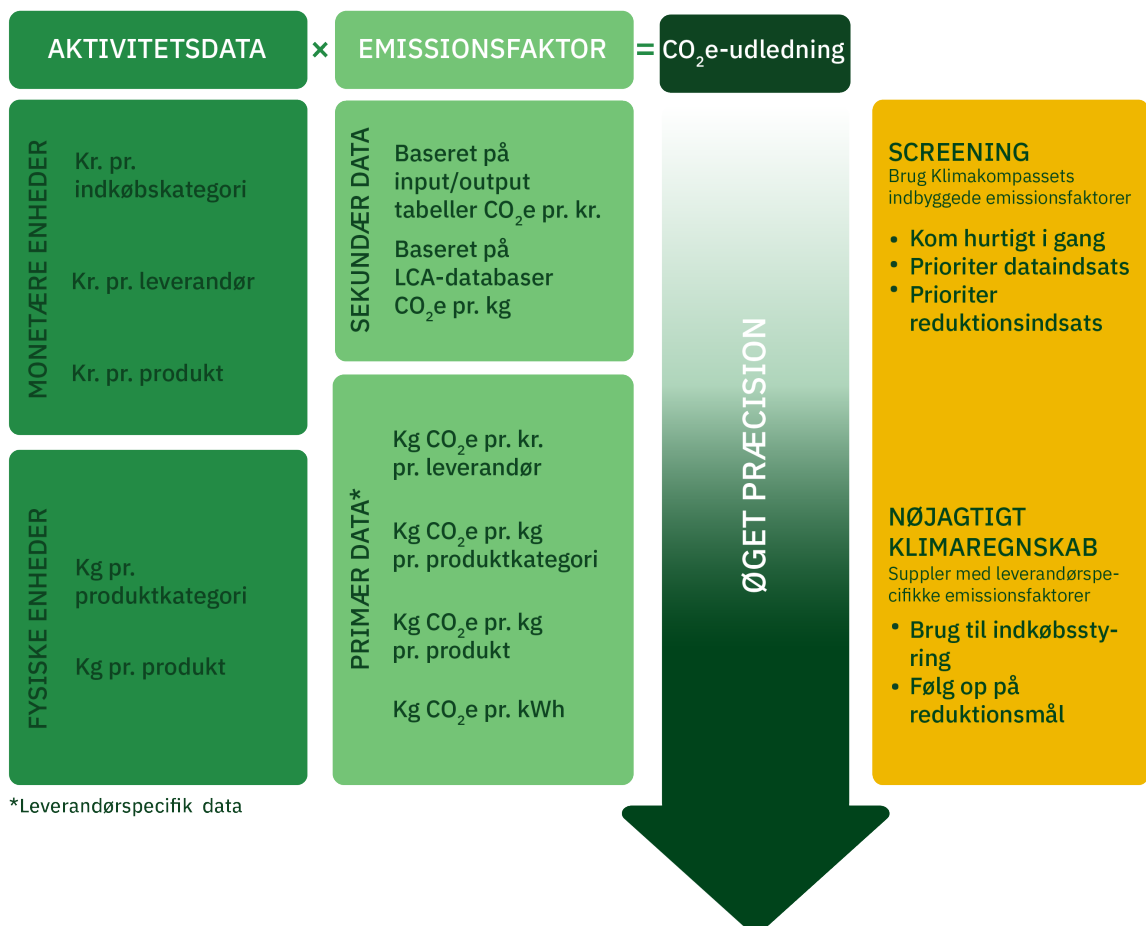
AKTIVITETSDATA × EMISSIONSFAKTOR = $CO_2$e-udledning

MONETÆRE ENHEDER

Kr. pr. indkøbskategori

Kr. pr. leverandør

Kr. pr. produkt

FYSISKE ENHEDER

Kg pr. produktkategori

Kg pr. produkt

*Leverandørspecifik data

SEKUNDÆR DATA

Baseret på input/output tabeller $CO_2$e pr. kr.

Baseret på LCA-databaser $CO_2$e pr. kg

PRIMÆR DATA*

Kg $CO_2$e pr. kr. pr. leverandør

Kg $CO_2$e pr. kg pr. produktkategori

Kg $CO_2$e pr. kg pr. produkt

Kg $CO_2$e pr. kWh

ØGET PRÆCISION

SCREENING
Brug Klimakompassets indbyggede emissionsfaktorer

• Kom hurtigt i gang
• Prioriter dataindsats
• Prioriter reduktionsindsats

NØJAGTIGT KLIMAREGNSKAB
Suppler med leverandørspecifikke emissionsfaktorer

• Brug til indkøbsstyring
• Følg op på reduktionsmål